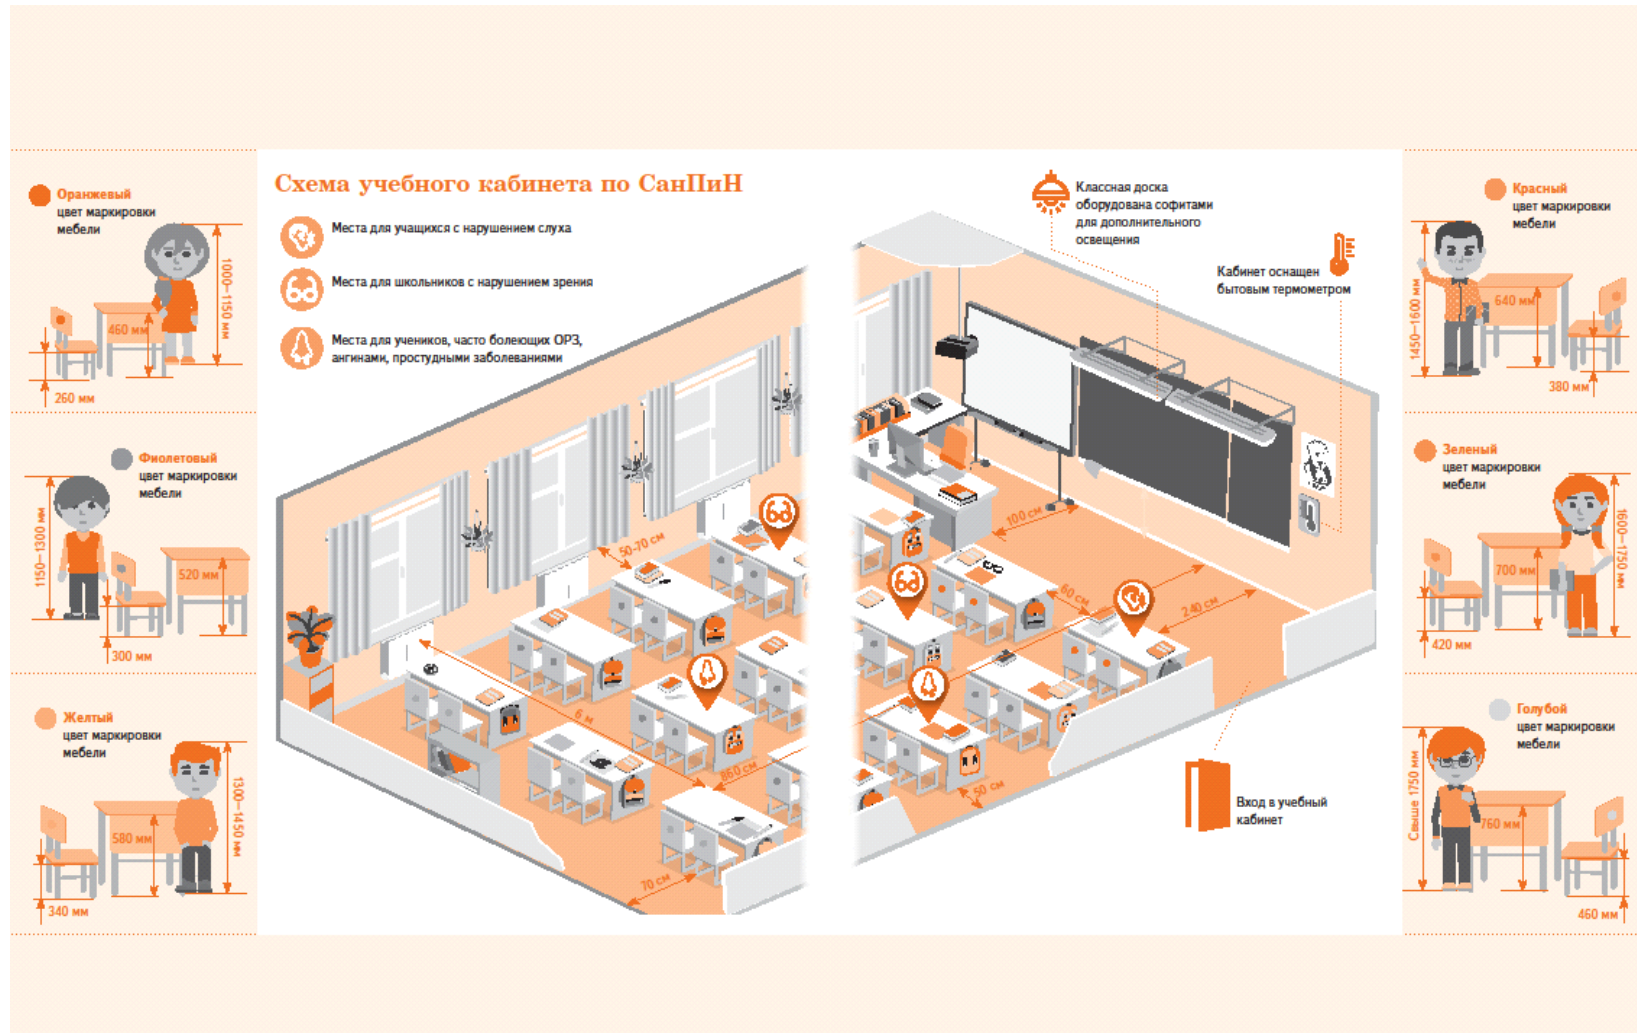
Оранжевый цвет маркировки мебели

1000–1150 мм

460 мм

260 мм

Фиолетовый цвет маркировки мебели

1150–1300 мм

520 мм

300 мм

Желтый цвет маркировки мебели

1300–1450 мм

580 мм

340 мм

Схема учебного кабинета по СанПиН

Места для учащихся с нарушением слуха

Места для школьников с нарушением зрения

Места для учеников, часто болеющих ОРЗ, ангинами, простудными заболеваниями

50-70 см

6 м

860 см

70 см

Классная доска оборудована софитами для дополнительного освещения

Кабинет оснащен бытовым термометром

100 см

60 см

240 см

50 см

Вход в учебный кабинет

Красный цвет маркировки мебели

1450–1600 мм

640 мм

380 мм

Зеленый цвет маркировки мебели

1600–1750 мм

700 мм

420 мм

Голубой цвет маркировки мебели

Свыше 1750 мм

760 мм

460 мм